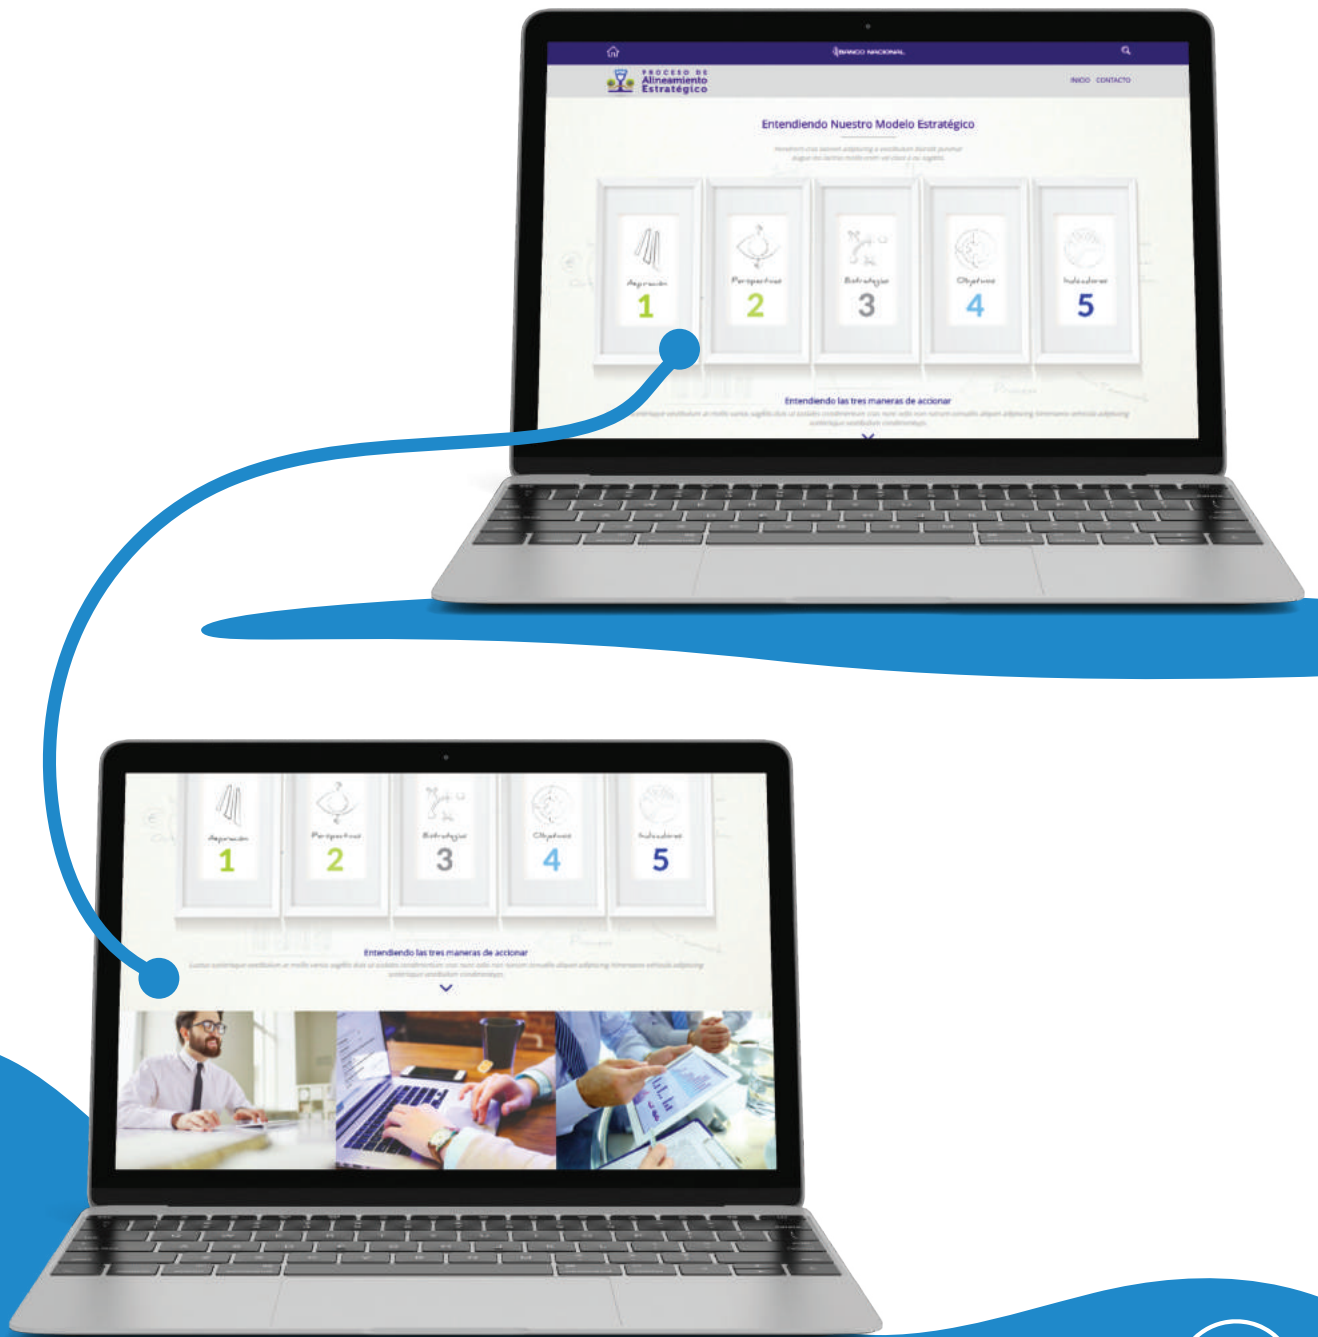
BANCO NACIONAL

PROCESO DE Alineamiento Estratégico

INICIO CONTACTO

Entendiendo Nuestro Modelo Estratégico

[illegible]

Aspiración 1

Perspectivas 2

Estrategias 3

Objetivos 4

Indicadores 5

Entendiendo las tres maneras de accionar

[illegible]

Aspiración 1

Perspectivas 2

Estrategias 3

Objetivos 4

Indicadores 5

Entendiendo las tres maneras de accionar

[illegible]